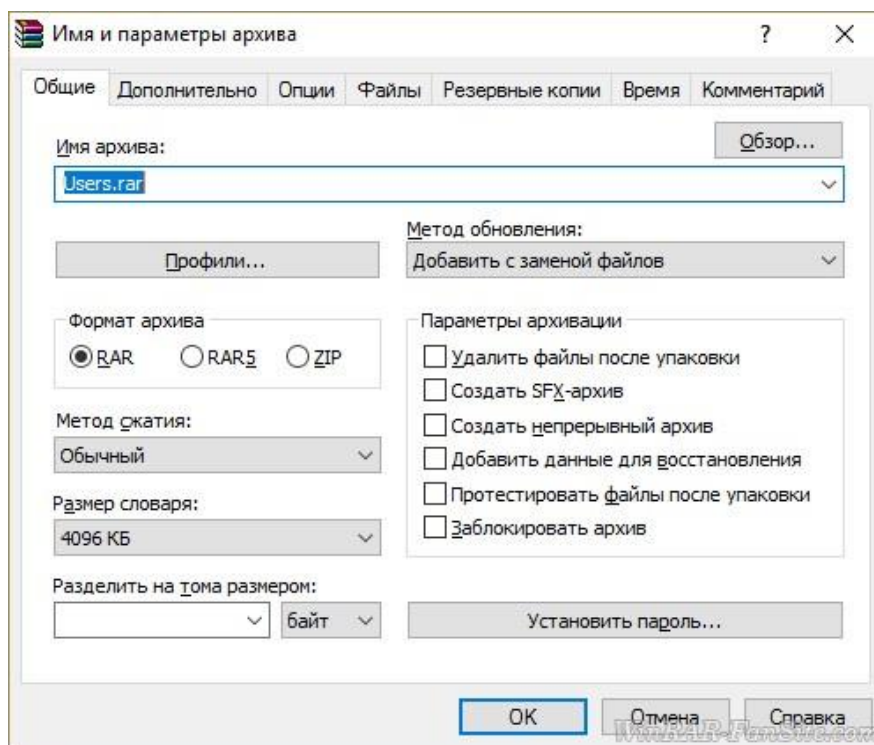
Имя и параметры архива

?

Общие | Дополнительно | Опции | Файлы | Резервные копии | Время | Комментарий

Имя архива:

Обзор...

Users.rar

Метод обновления:

Профили...

Добавить с заменой файлов

Формат архива

RAR RAR5 ZIP

Параметры архивации

Удалить файлы после упаковки

Создать SFX-архив

Создать непрерывный архив

Добавить данные для восстановления

Протестировать файлы после упаковки

Заблокировать архив

Метод сжатия:

Обычный

Размер словаря:

4096 КБ

Разделить на тома размером:

байт

Установить пароль...

OK | Отмена | Справка

WinRAR-FanSite.com